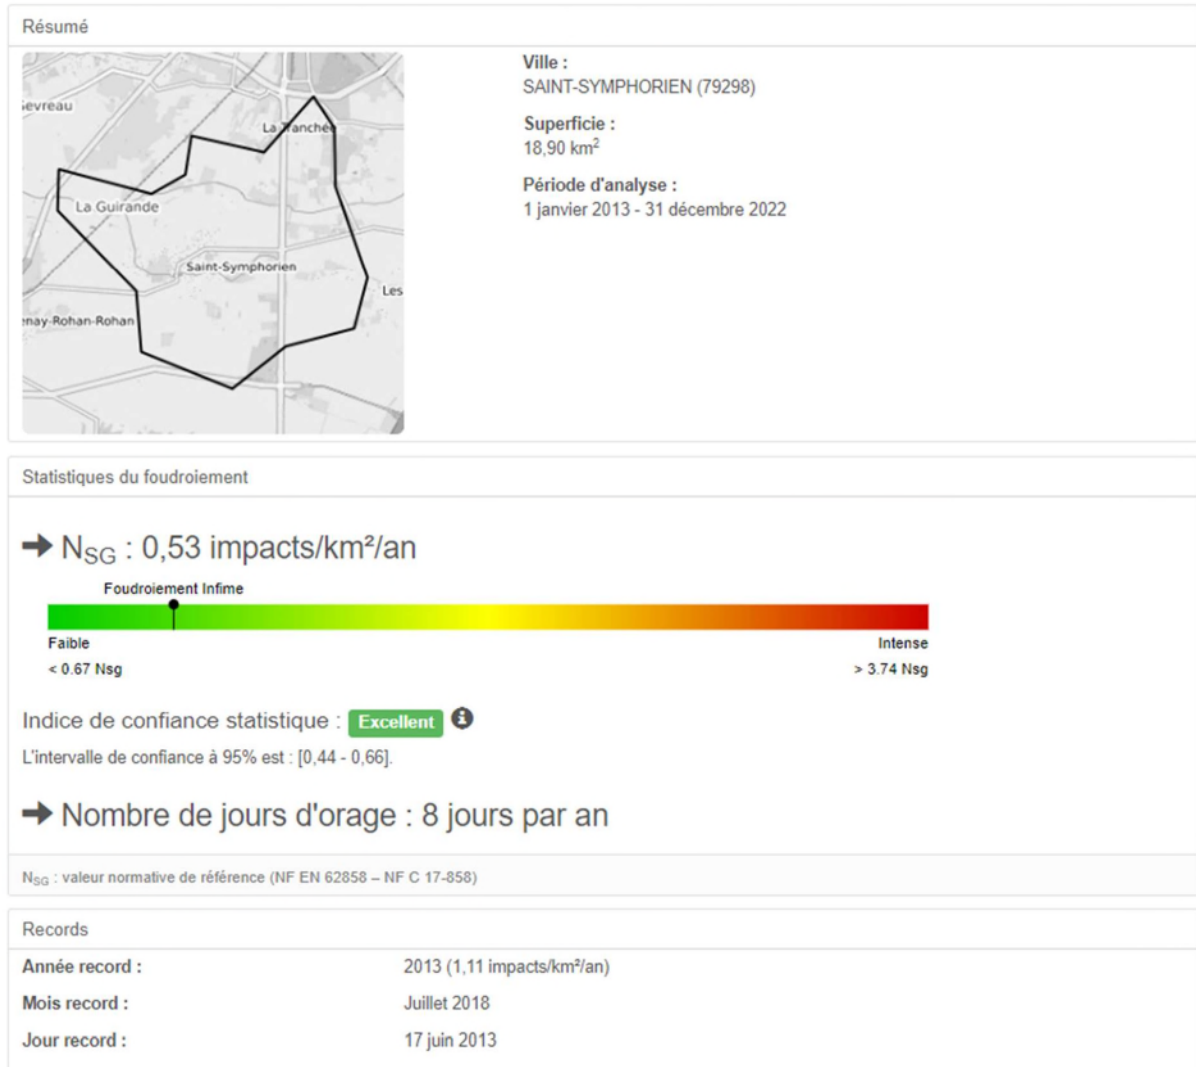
Résumé

ievreau
La Tranchée
La Guirande
Saint-Symphorien
Les
nay-Rohan-Rohan

Ville :
SAINT-SYMPHORIEN (79298)

Superficie :
18,90 km$^2$

Période d'analyse :
1 janvier 2013 - 31 décembre 2022

Statistiques du foudroiement

➜ $N_{SG}$ : 0,53 impacts/km²/an

Foudroiement Infime

Faible
< 0.67 Nsg

Intense
> 3.74 Nsg

Indice de confiance statistique : Excellent

L'intervalle de confiance à 95% est : [0,44 - 0,66].

➜ Nombre de jours d'orage : 8 jours par an

$N_{SG}$ : valeur normative de référence (NF EN 62858 – NF C 17-858)

Records

| | |
|---|---|
| Année record : | 2013 (1,11 impacts/km²/an) |
| Mois record : | Juillet 2018 |
| Jour record : | 17 juin 2013 |